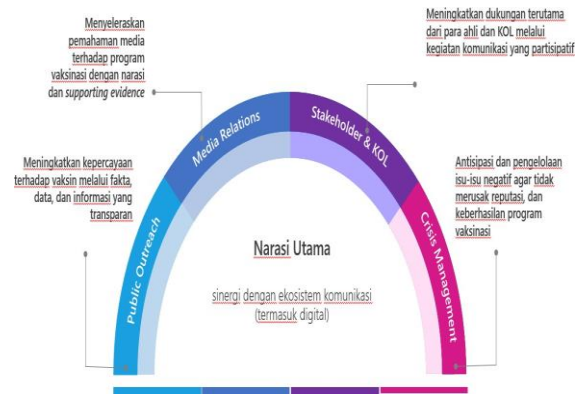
Menyeleraskan pemahaman media terhadap program vaksinasi dengan narasi dan *supporting evidence*

Meningkatkan dukungan terutama dari para ahli dan KOL melalui kegiatan komunikasi yang partisipatif

Meningkatkan kepercayaan terhadap vaksin melalui fakta, data, dan informasi yang transparan

Antisipasi dan pengelolaan isu-isu negatif agar tidak merusak reputasi, dan keberhasilan program vaksinasi

Public Outreach

Media Relations

Stakeholder & KOL

Crisis Management

Narasi Utama

sinergi dengan ekosistem komunikasi (termasuk digital)